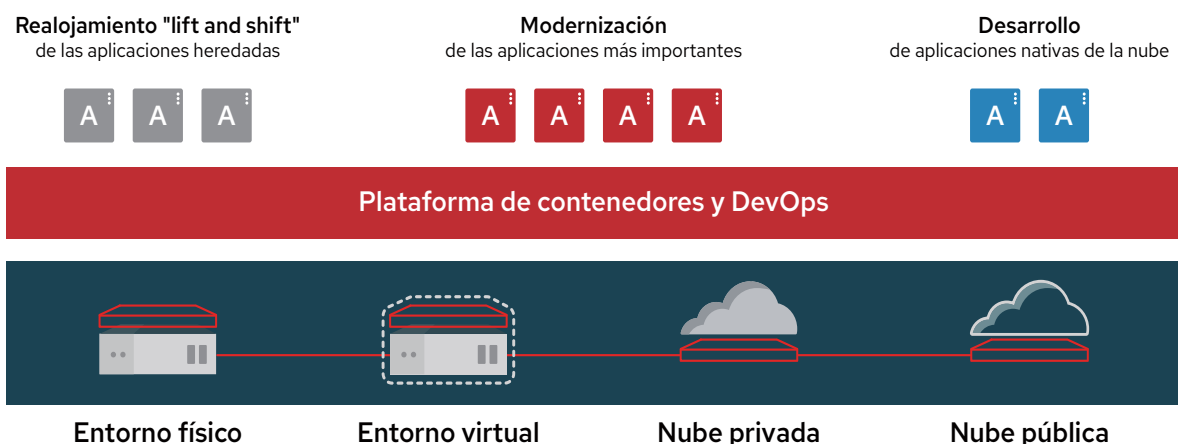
Realojamiento "lift and shift"
de las aplicaciones heredadas

A A A

Modernización
de las aplicaciones más importantes

A A A A

Desarrollo
de aplicaciones nativas de la nube

A A

Plataforma de contenedores y DevOps

Entorno físico

Entorno virtual

Nube privada

Nube pública